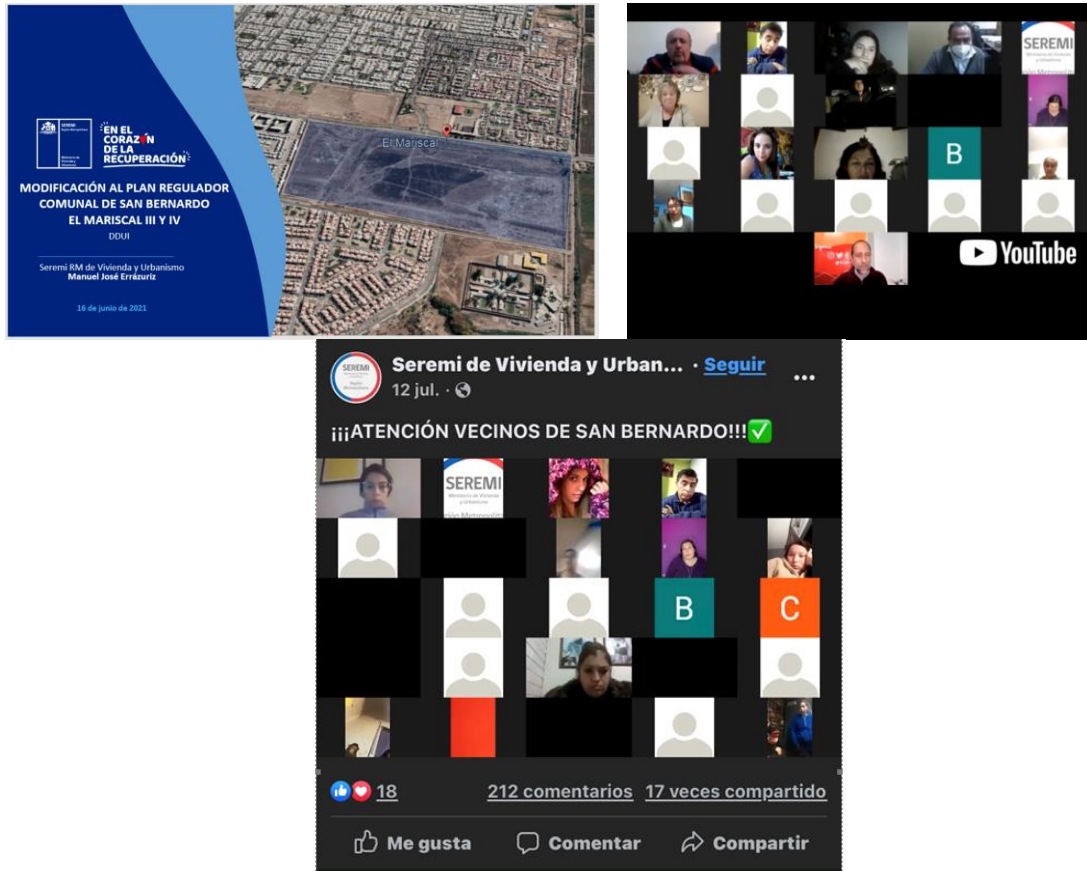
SEREMI Región Metropolitana

Ministerio de Vivienda y Urbanismo

EN EL CORAZÓN DE LA RECUPERACIÓN

MODIFICACIÓN AL PLAN REGULADOR COMUNAL DE SAN BERNARDO EL MARISCAL III Y IV

DDUI

Seremi RM de Vivienda y Urbanismo
Manuel José Errázuriz

16 de junio de 2021

El Mariscal

SEREMI

B

YouTube

Seremi de Vivienda y Urban... · Seguir
12 jul. ·

¡¡¡ATENCIÓN VECINOS DE SAN BERNARDO!!!✅

SEREMI
Ministerio de Vivienda y Urbanismo
ión Metropolit

B

C

18

212 comentarios 17 veces compartido

Me gusta Comentar Compartir